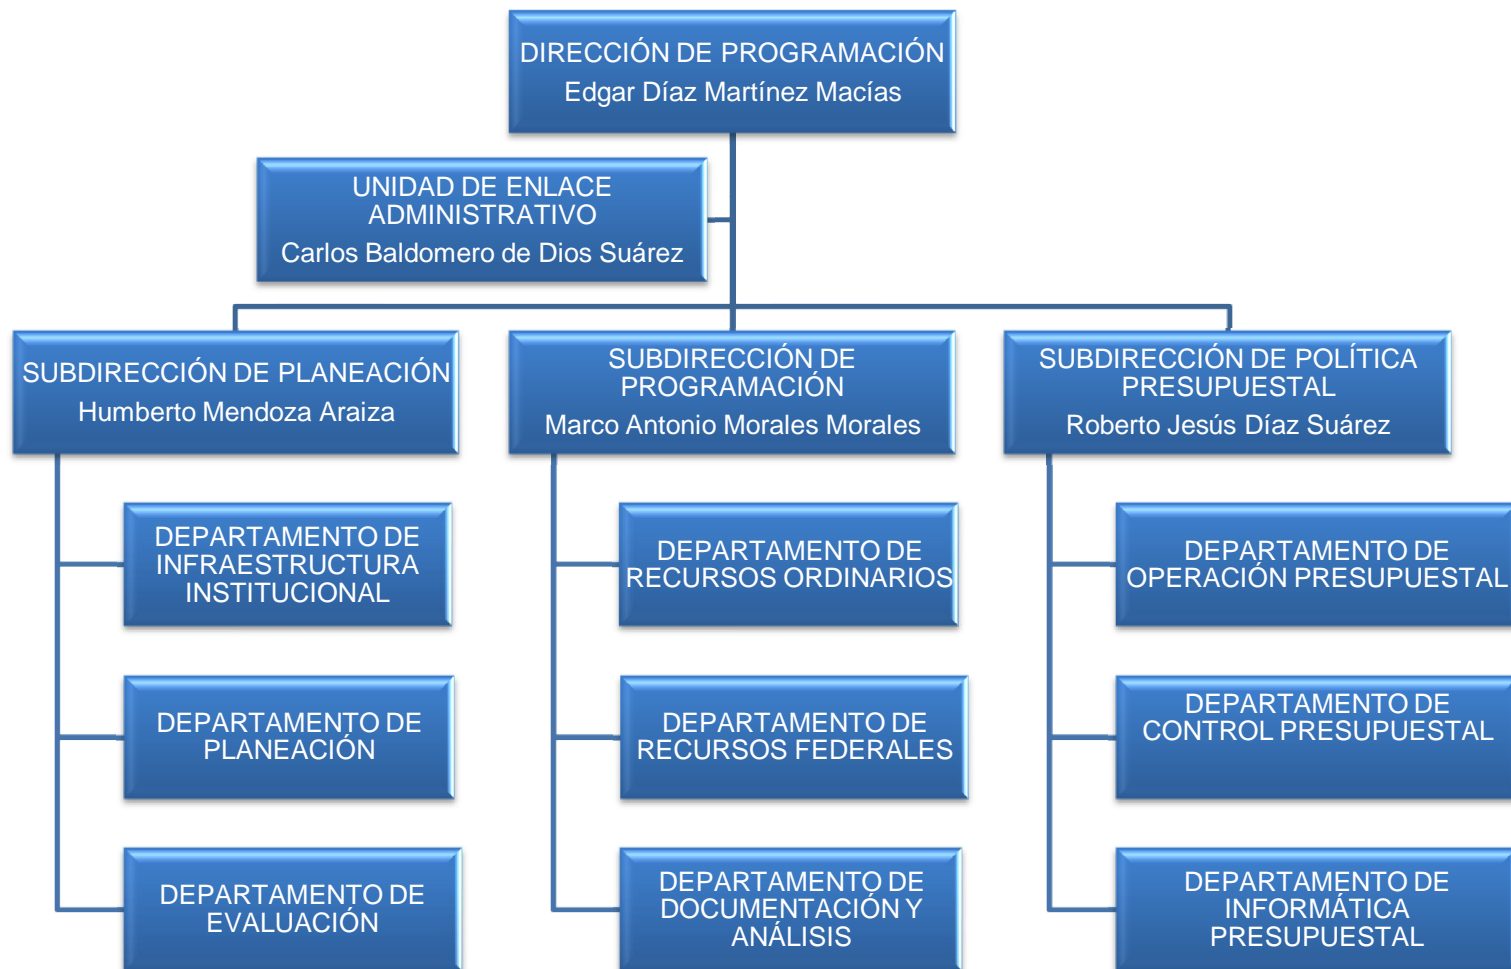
DIRECCIÓN DE PROGRAMACIÓN
Edgar Díaz Martínez Macías

UNIDAD DE ENLACE ADMINISTRATIVO
Carlos Baldomero de Dios Suárez

SUBDIRECCIÓN DE PLANEACIÓN
Humberto Mendoza Araiza

DEPARTAMENTO DE INFRAESTRUCTURA INSTITUCIONAL

DEPARTAMENTO DE PLANEACIÓN

DEPARTAMENTO DE EVALUACIÓN

SUBDIRECCIÓN DE PROGRAMACIÓN
Marco Antonio Morales Morales

DEPARTAMENTO DE RECURSOS ORDINARIOS

DEPARTAMENTO DE RECURSOS FEDERALES

DEPARTAMENTO DE DOCUMENTACIÓN Y ANÁLISIS

SUBDIRECCIÓN DE POLÍTICA PRESUPUESTAL
Roberto Jesús Díaz Suárez

DEPARTAMENTO DE OPERACIÓN PRESUPUESTAL

DEPARTAMENTO DE CONTROL PRESUPUESTAL

DEPARTAMENTO DE INFORMÁTICA PRESUPUESTAL